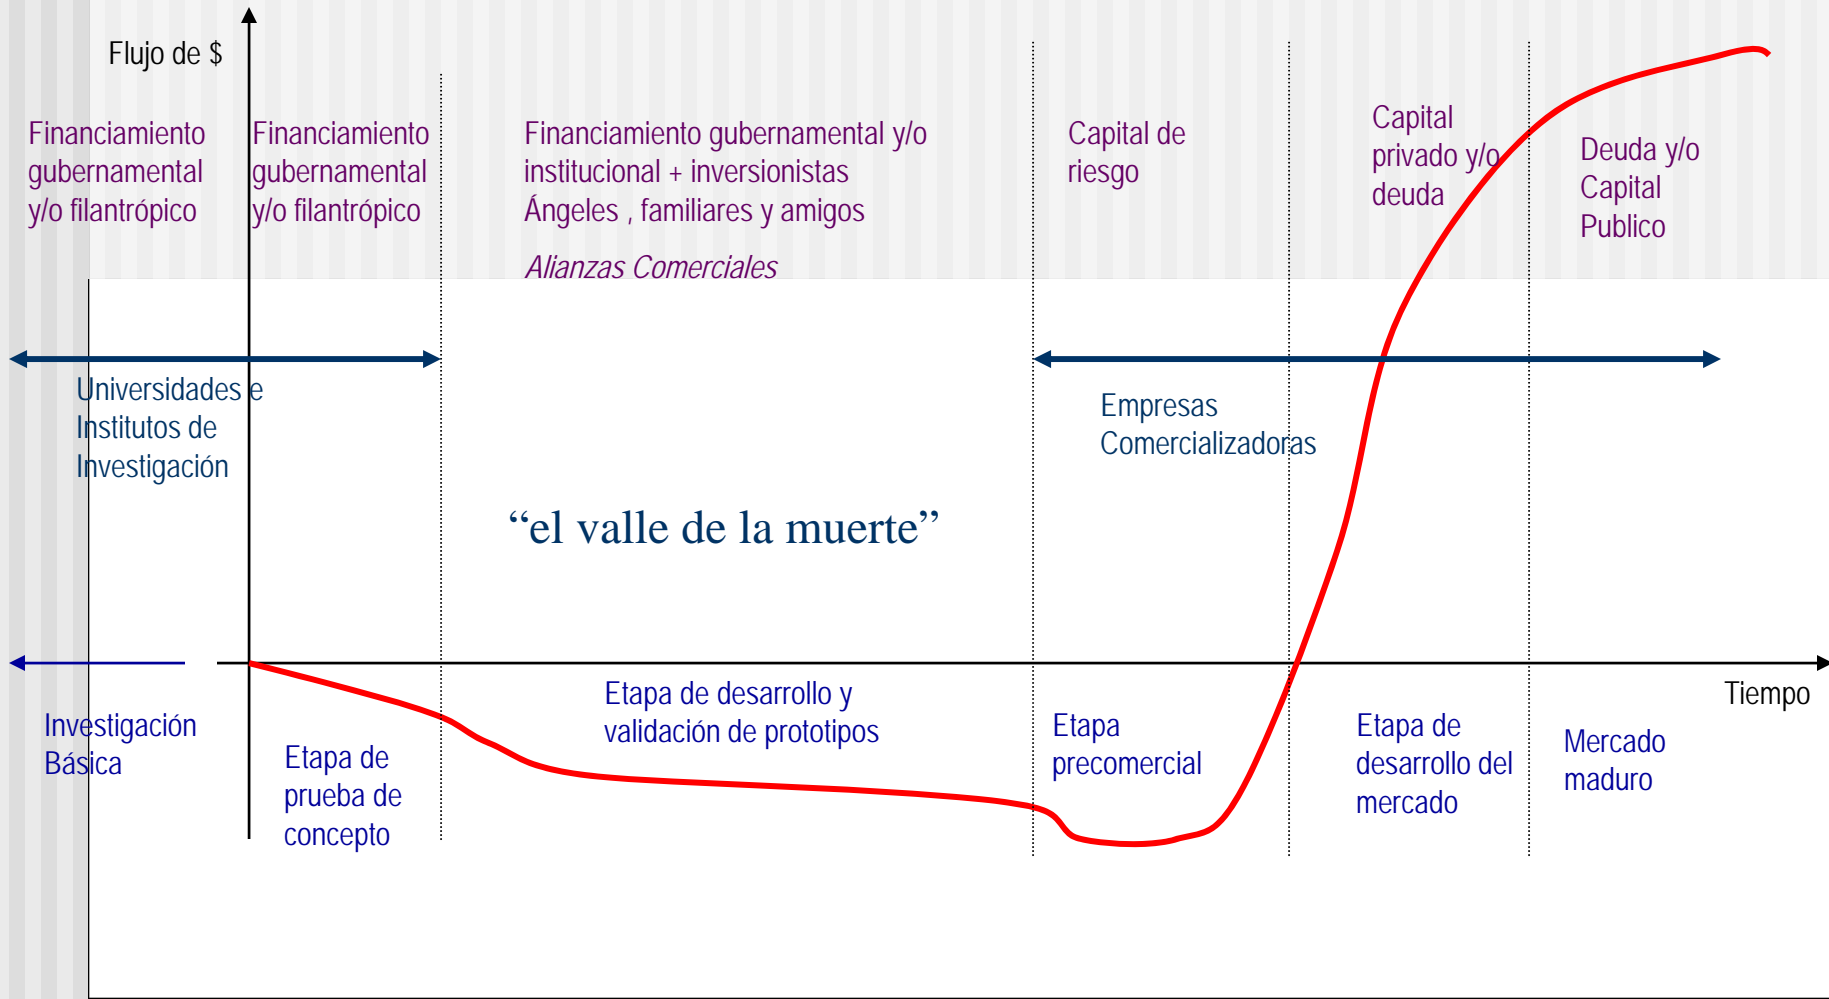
Flujo de $

Financiamiento gubernamental y/o filantrópico

Financiamiento gubernamental y/o filantrópico

Financiamiento gubernamental y/o institucional + inversionistas Ángeles , familiares y amigos

Alianzas Comerciales

Capital de riesgo

Capital privado y/o deuda

Deuda y/o Capital Publico

Universidades e Institutos de Investigación

Empresas Comercializadoras

“el valle de la muerte”

Tiempo

Investigación Básica

Etapa de prueba de concepto

Etapa de desarrollo y validación de prototipos

Etapa precomercial

Etapa de desarrollo del mercado

Mercado maduro